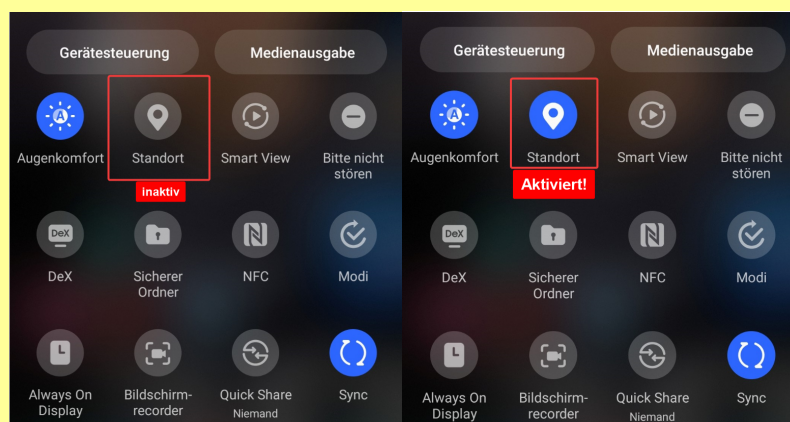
Gerätesteuerung
Medienausgabe

Augenkomfort
Standort
inaktiv
Smart View
Bitte nicht stören

DeX
DeX
Sicherer Ordner
NFC
Modi

Always On Display
Bildschirm-recorder
Quick Share
Niemand
Sync

Gerätesteuerung
Medienausgabe

Augenkomfort
Standort
Aktiviert!
Smart View
Bitte nicht stören

DeX
DeX
Sicherer Ordner
NFC
Modi

Always On Display
Bildschirm-recorder
Quick Share
Niemand
Sync